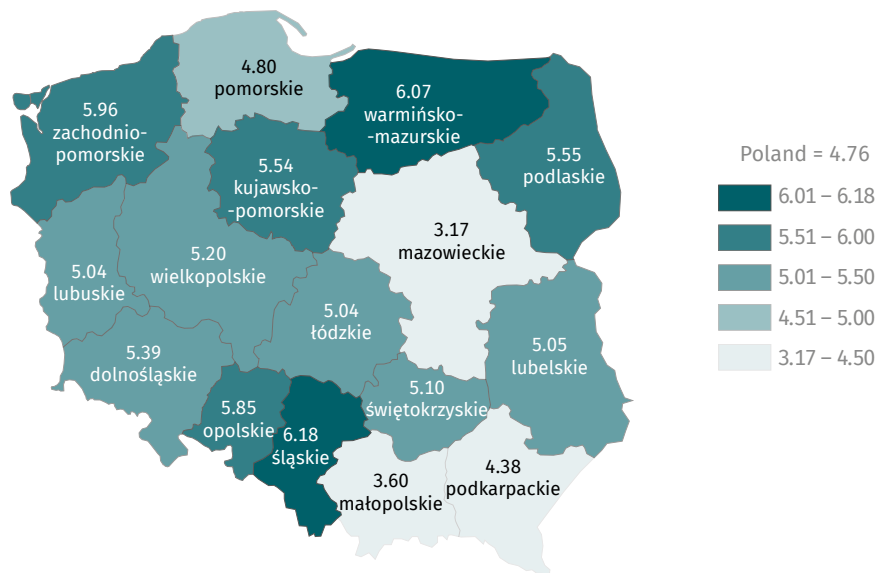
4.80
pomorskie

5.96
zachodniopomorskie

6.07
warmińsko-mazurskie

5.54
kujawsko-pomorskie

5.55
podlaskie

3.17
mazowieckie

5.04
lubuskie

5.20
wielkopolskie

5.04
łódzkie

5.39
dolnośląskie

5.05
lubelskie

5.10
świętokrzyskie

5.85
opolskie

6.18
śląskie

3.60
małopolskie

4.38
podkarpackie

Poland = 4.76
6.01 – 6.18
5.51 – 6.00
5.01 – 5.50
4.51 – 5.00
3.17 – 4.50